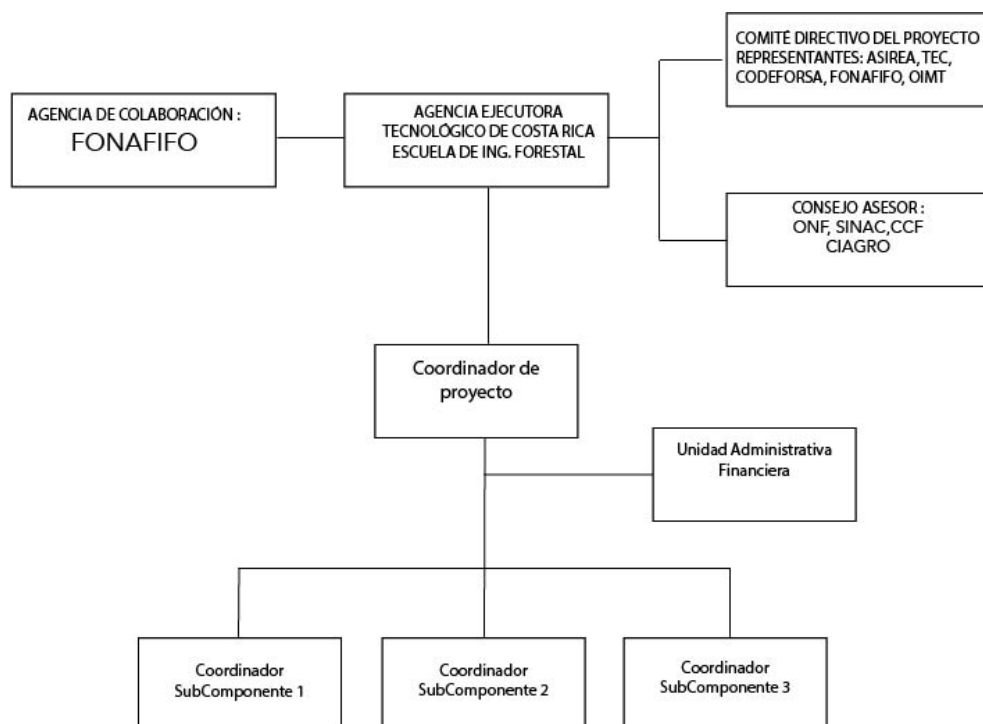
AGENCIA DE COLABORACIÓN :
FONAFIFO

AGENCIA EJECUTORA
TECNOLÓGICO DE COSTA RICA
ESCUELA DE ING. FORESTAL

COMITÉ DIRECTIVO DEL PROYECTO
REPRESENTANTES: ASIREA, TEC, CODEFORSA, FONAFIFO, OIMT

CONSEJO ASESOR :
ONF, SINAC,CCF
CIAGRO

Coordinador de proyecto

Unidad Administrativa Financiera

Coordinador SubComponente 1

Coordinador SubComponente 2

Coordinador SubComponente 3